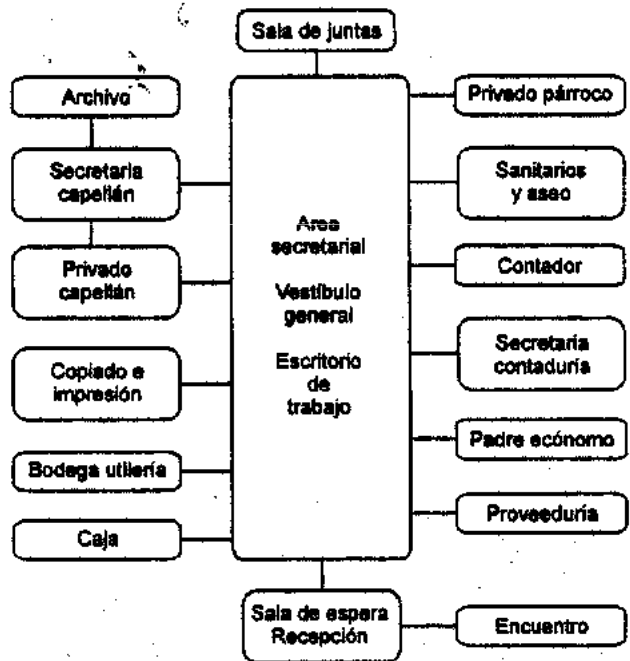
Sala de juntas

Archivo

Secretaria capellán

Privado capellán

Copiado e impresión

Bodega utilería

Caja

Area secretarial

Vestíbulo general

Escritorio de trabajo

Privado párroco

Sanitarios y aseo

Contador

Secretaria contaduría

Padre ecónomo

Proveeduría

Sala de espera Recepción

Encuentro